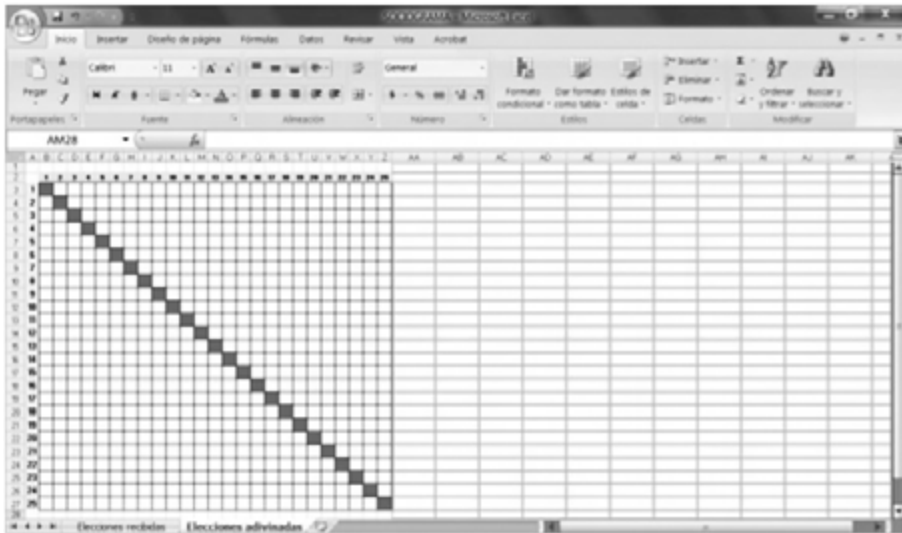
SOCIOGRAMA - Microsoft Excel

Inicio Insertar Diseño de página Fórmulas Datos Revisar Vista Acrobat

Pegar
Portapapeles
Calibri 11
Fuente
Alineación
General
Número
Formato condicional
Dar formato como tabla
Estilos de celda
Estilos
Insertar
Eliminar
Formato
Celdas
Ordenar y filtrar
Buscar y seleccionar
Modificar

AM28
fx

A B C D E F G H I J K L M N O P Q R S T U V W X Y Z AA AB AC AD AE AF AG AH AI AJ AK

1 2 3 4 5 6 7 8 9 10 11 12 13 14 15 16 17 18 19 20 21 22 23 24 25

1
2
3
4
5
6
7
8
9
10
11
12
13
14
15
16
17
18
19
20
21
22
23
24
25

Elecciones recibidas Elecciones adivinadas